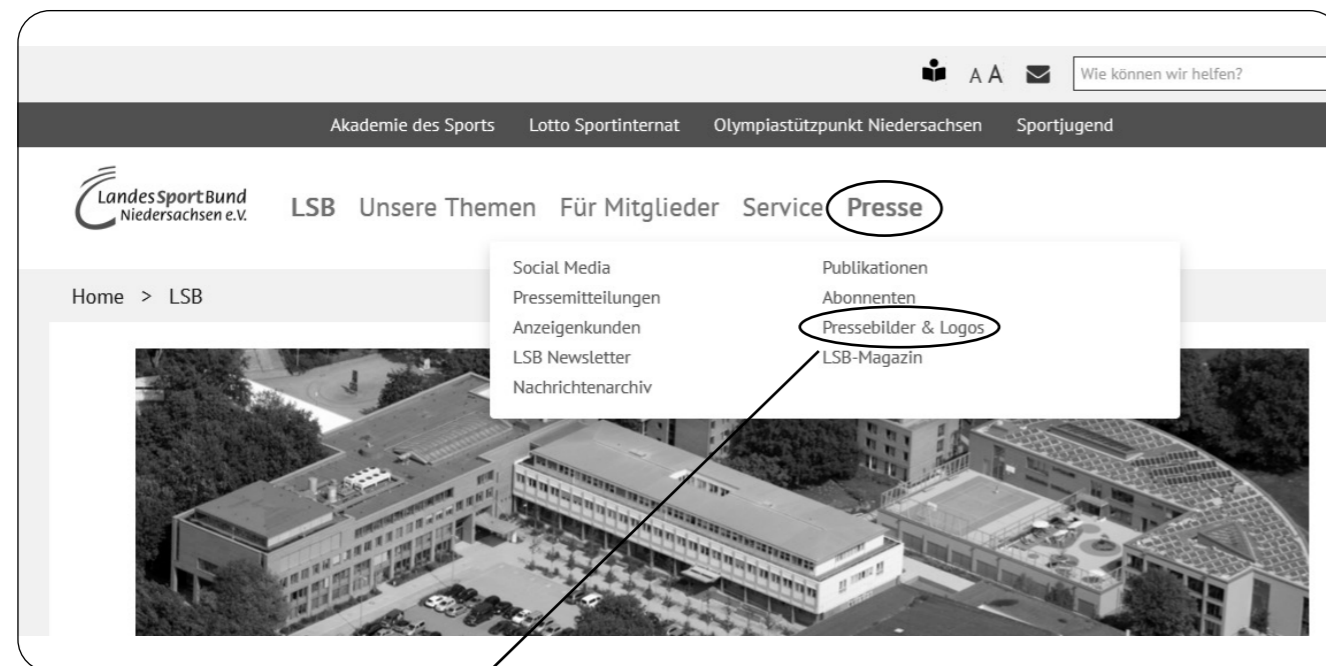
A A Wie können wir helfen?

Akademie des Sports Lotto Sportinternat Olympiastützpunkt Niedersachsen Sportjugend

LandesSportBund Niedersachsen e.V.

LSB Unsere Themen Für Mitglieder Service Presse

Home > LSB

Social Media
Pressemitteilungen
Anzeigenkunden
LSB Newsletter
Nachrichtenarchiv

Publikationen
Abonnenten
Pressebilder & Logos
LSB-Magazin